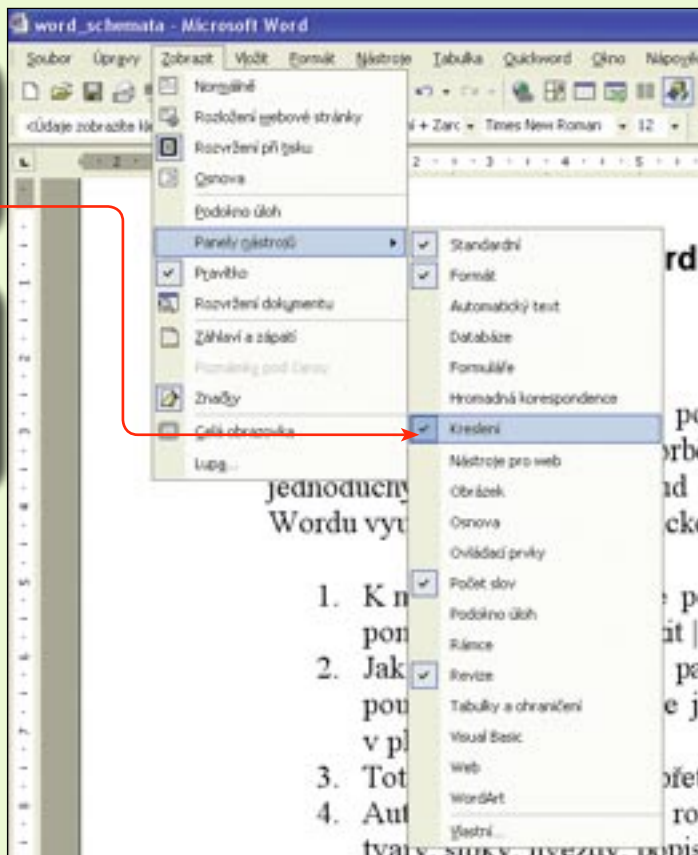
word_schemata - Microsoft Word

Soubor Úpravy Zobrazit Vložit Formát Nástroje Tabulka Quickword Okno Nápověda

<Údaje zobrazíte kl

+ Zarc Times New Roman 12

Normálně
Rozložení webové stránky
Rozvržení při tisku
Osnova
Podokno úloh
Panely nástrojů
Pravítko
Rozvržení dokumentu
Záhlaví a zápatí
Poznámky pod čarou
Značky
Celá obrazovka
Lupa...

Standardní
Formát
Automatický text
Databáze
Formuláře
Hromadná korespondence
Kreslení
Nástroje pro web
Obrázek
Osnova
Ovládací prvky
Počet slov
Podokno úloh
Rámce
Revize
Tabulky a ohraničení
Visual Basic
Web
WordArt
Vlastní...

rd

po
orbe
jednoduchy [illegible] nd
Wordu vyu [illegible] ck

1. K n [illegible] e p
pon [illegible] it |
2. Jak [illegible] pa
pou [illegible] e j
v pl
3. Tot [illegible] řet
4. Aut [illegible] ro
tvary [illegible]